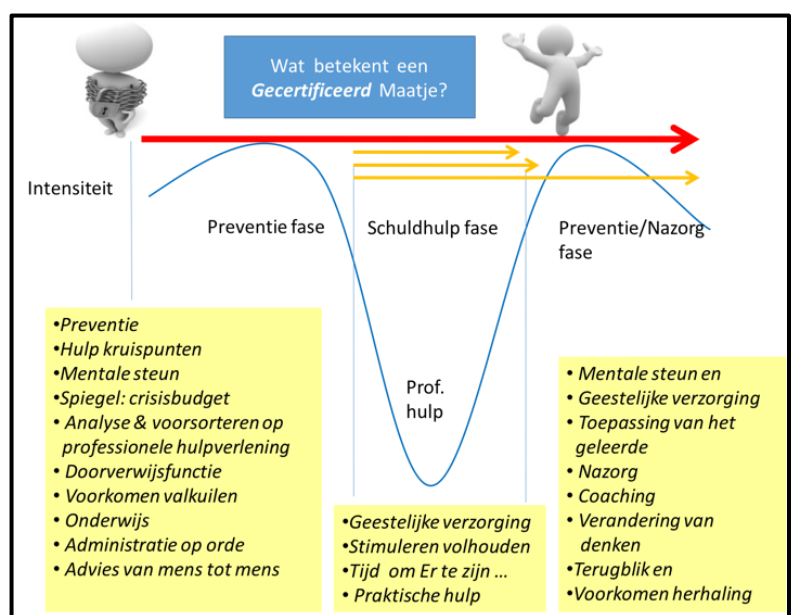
Wat betekent een *Gecertificeerd* Maatje?

Intensiteit

Preventie fase

Schuldhulp fase

Preventie/Nazorg fase

Prof. hulp

•Preventie
•Hulp kruispunten
•Mentale steun
•Spiegel: crisisbudget
• Analyse & voorsorteren op professionele hulpverlening
• Doorverwijsfunctie
• Voorkomen valkuilen
• Onderwijs
• Administratie op orde
• Advies van mens tot mens

•Geestelijke verzorging
•Stimuleren volhouden
•Tijd om Er te zijn …
• Praktische hulp

• Mentale steun en
• Geestelijke verzorging
• Toepassing van het geleerde
• Nazorg
• Coaching
• Verandering van denken
•Terugblik en
•Voorkomen herhaling